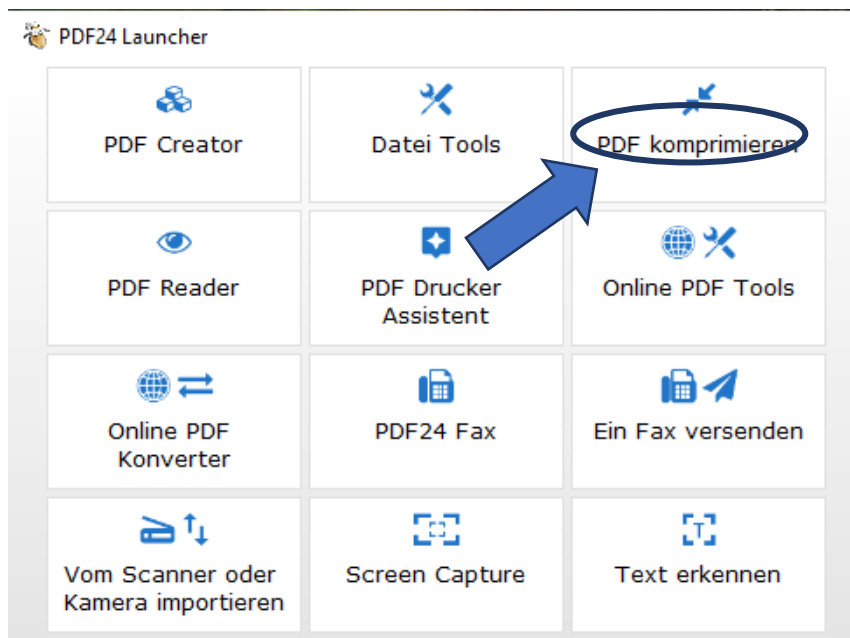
PDF24 Launcher

PDF Creator

Datei Tools

PDF komprimieren

PDF Reader

PDF Drucker Assistent

Online PDF Tools

Online PDF Konverter

PDF24 Fax

Ein Fax versenden

Vom Scanner oder Kamera importieren

Screen Capture

Text erkennen